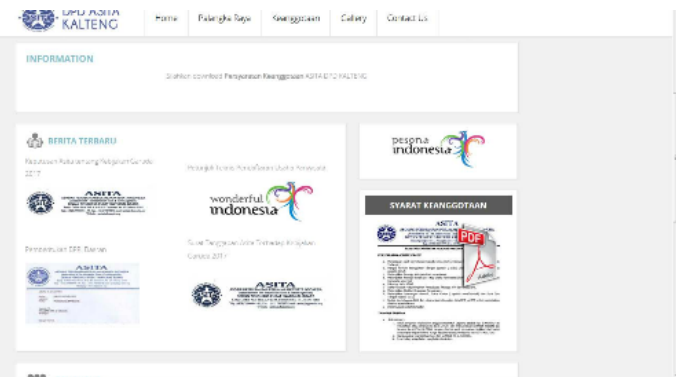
DPD ASITA KALTENG

Home
Palangka Raya
Keanggotaan
Gallery
Contact Us

INFORMATION

Silahkan download Persyaratan Keanggotaan ASITA DPD KALTENG

BERITA TERBARU

Keputusan Musyawarah Pelaksanaan Sertifikasi 2017

Pelatihan Tenaga Pariwisata Usaha Perjalanan

ASITA

wonderful indonesia

Pemeriksaan DPD Daerah

ASITA

Surat Tanggapan Asita Tentang Kebijakan Garuda 2017

ASITA

pesona indonesia

SYARAT KEANGGOTAAN

ASITA

PDF